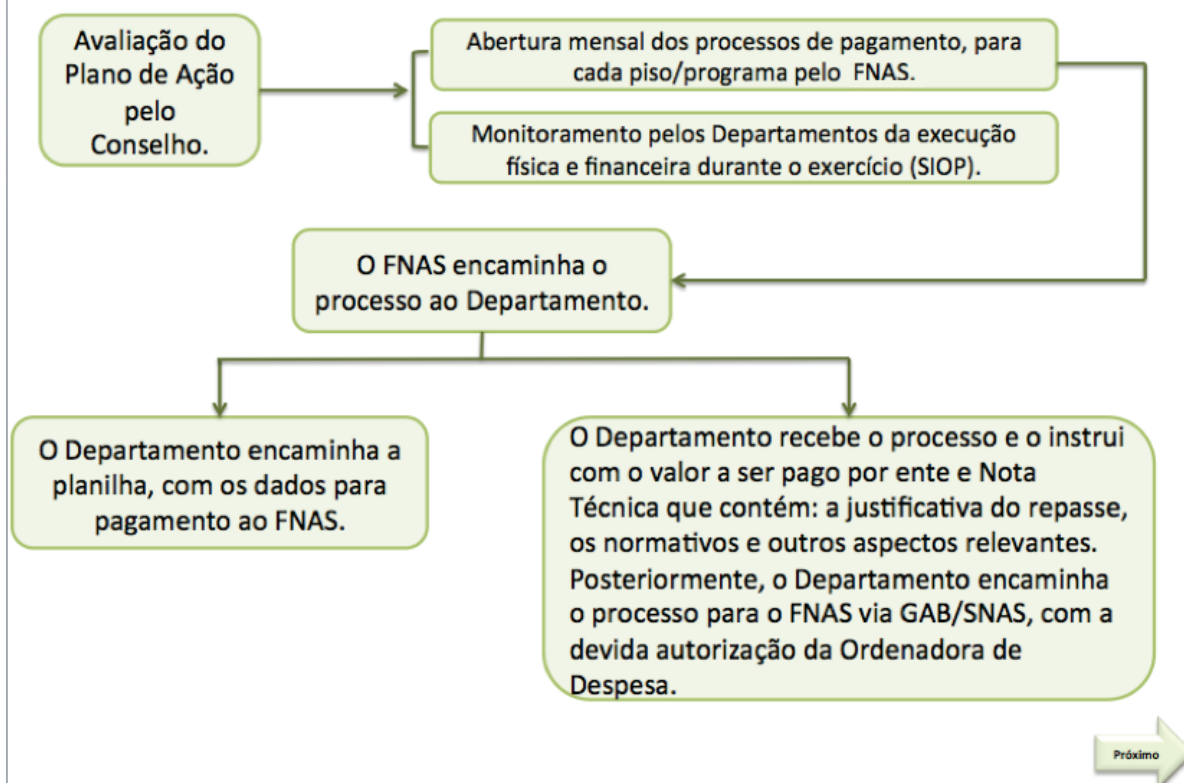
Avaliação do Plano de Ação pelo Conselho.

Abertura mensal dos processos de pagamento, para cada piso/programa pelo FNAS.

Monitoramento pelos Departamentos da execução física e financeira durante o exercício (SIOP).

O FNAS encaminha o processo ao Departamento.

O Departamento encaminha a planilha, com os dados para pagamento ao FNAS.

O Departamento recebe o processo e o instrui com o valor a ser pago por ente e Nota Técnica que contém: a justificativa do repasse, os normativos e outros aspectos relevantes. Posteriormente, o Departamento encaminha o processo para o FNAS via GAB/SNAS, com a devida autorização da Ordenadora de Despesa.

Próximo